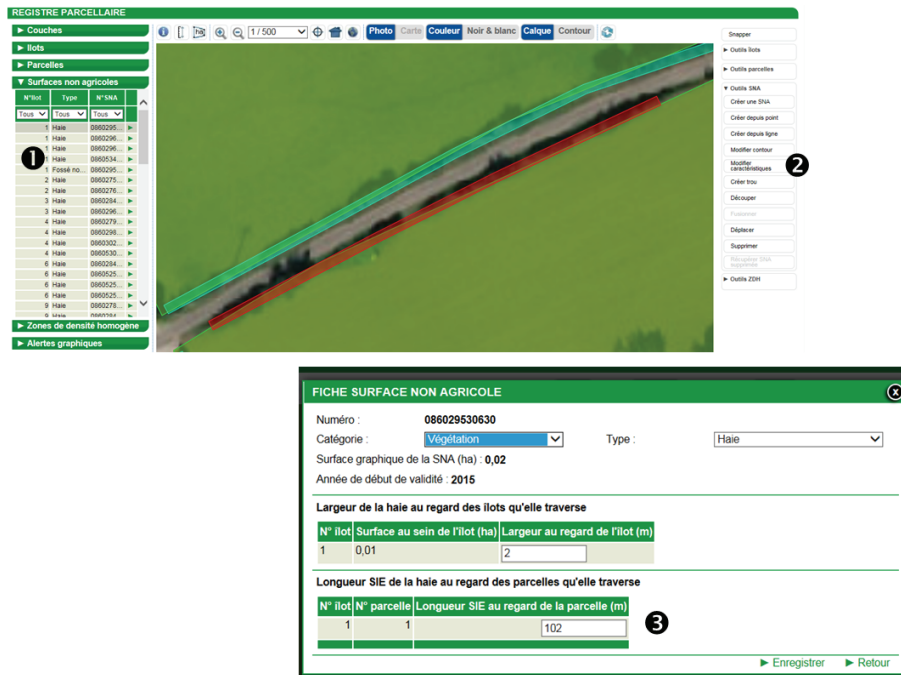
REGISTRE PARCELLAIRE

► Couches
► Ilots
► Parcelles
▼ Surfaces non agricoles

| N°Ilot | Type | N°SNA |
|---|---|---|
| Tous | Tous | Tous |
| 1 | Haie | 0860295... |
| 1 | Haie | 0860296... |
| 1 | Haie | 0860296... |
| 1 | Haie | 0860534... |
| 1 | Fossé no... | 0860295... |
| 2 | Haie | 0860275... |
| 2 | Haie | 0860276... |
| 2 | Haie | 0860284... |
| 3 | Haie | 0860296... |
| 3 | Haie | 0860279... |
| 4 | Haie | 0860298... |
| 4 | Haie | 0860302... |
| 4 | Haie | 0860530... |
| 4 | Haie | 0860284... |
| 6 | Haie | 0860525... |
| 6 | Haie | 0860525... |
| 6 | Haie | 0860525... |
| 6 | Haie | 0860525... |
| 9 | Haie | 0860278... |

❶

► Zones de densité homogène
► Alertes graphiques

1 / 500 Photo Carte Couleur Noir & blanc Calque Contour

Snapper
► Outils îlots
► Outils parcelles
▼ Outils SNA
Créer une SNA
Créer depuis point
Créer depuis ligne
Modifier contour
Modifier caractéristiques
Créer trou
Découper
Fusionner
Déplacer
Supprimer
Récupérer SNA supprimée
► Outils ZDH

❷

FICHE SURFACE NON AGRICOLE

Numéro : 086029530630
Catégorie : Végétation Type : Haie
Surface graphique de la SNA (ha) : 0,02
Année de début de validité : 2015

Largeur de la haie au regard des îlots qu'elle traverse

| N° ilot | Surface au sein de l'ilot (ha) | Largeur au regard de l'ilot (m) |
|---|---|---|
| 1 | 0,01 | 2 |

Longueur SIE de la haie au regard des parcelles qu'elle traverse

| N° ilot | N° parcelle | Longueur SIE au regard de la parcelle (m) |
|---|---|---|
| 1 | 1 | 102 |

❸

► Enregistrer ► Retour